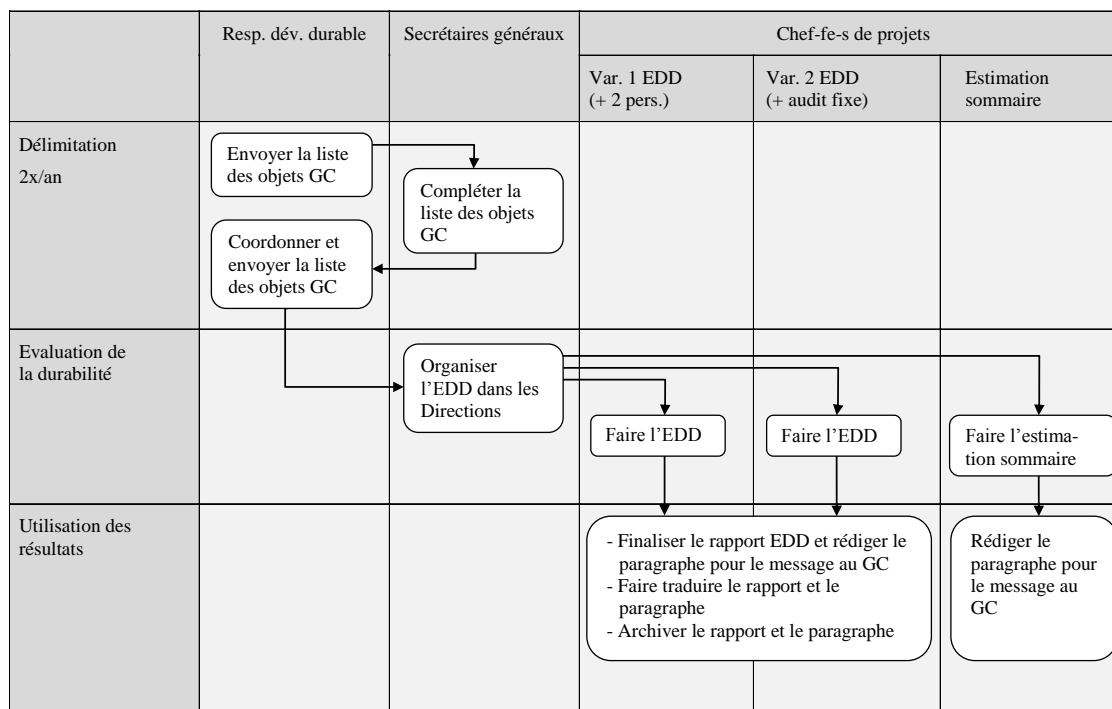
| | Resp. dév. durable | Secrétaires généraux | Chef-fe-s de projets | | |
|---|---|---|---|---|---|
| | | | Var. 1 EDD (+ 2 pers.) | Var. 2 EDD (+ audit fixe) | Estimation sommaire |
| Délimitation 2x/an | Envoyer la liste des objets GC<br>Coordonner et envoyer la liste des objets GC | Compléter la liste des objets GC | | | |
| Evaluation de la durabilité | | Organiser l'EDD dans les Directions | Faire l'EDD | Faire l'EDD | Faire l'estimation sommaire |
| Utilisation des résultats | | | - Finaliser le rapport EDD et rédiger le paragraphe pour le message au GC<br>- Faire traduire le rapport et le paragraphe<br>- Archiver le rapport et le paragraphe | | Rédiger le paragraphe pour le message au GC |